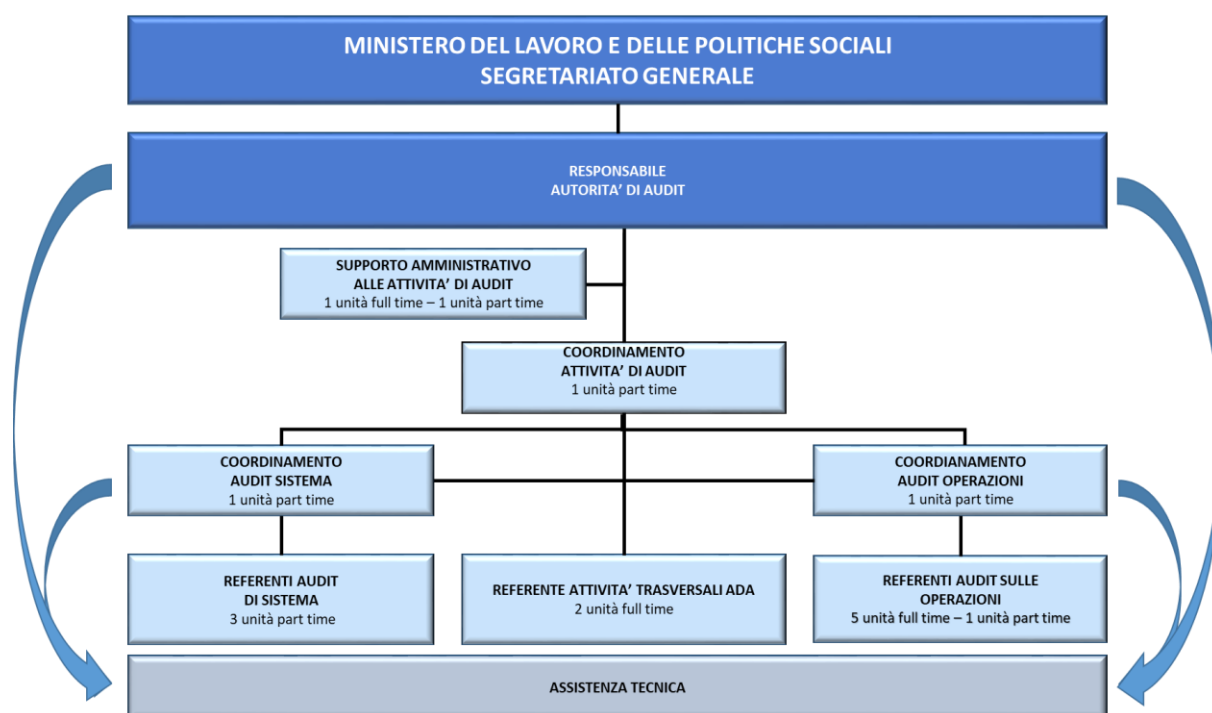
MINISTERO DEL LAVORO E DELLE POLITICHE SOCIALI
SEGRETARIATO GENERALE

RESPONSABILE
AUTORITA' DI AUDIT

SUPPORTO AMMINISTRATIVO
ALLE ATTIVITA' DI AUDIT
1 unità full time – 1 unità part time

COORDINAMENTO
ATTIVITA' DI AUDIT
1 unità part time

COORDINAMENTO
AUDIT SISTEMA
1 unità part time

COORDIANAMENTO
AUDIT OPERAZIONI
1 unità part time

REFERENTI AUDIT
DI SISTEMA
3 unità part time

REFERENTE ATTIVITA' TRASVERSALI ADA
2 unità full time

REFERENTI AUDIT SULLE
OPERAZIONI
5 unità full time – 1 unità part time

ASSISTENZA TECNICA